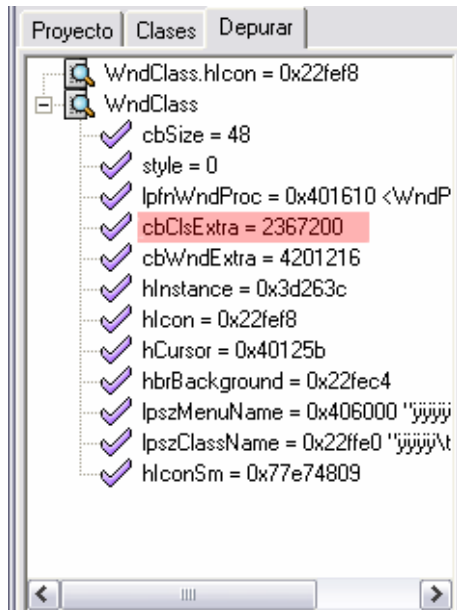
Proyecto | Clases | Depurar

WndClass.hIcon = 0x22fef8
WndClass
cbSize = 48
style = 0
lpfnWndProc = 0x401610 <WndP
cbClsExtra = 2367200
cbWndExtra = 4201216
hInstance = 0x3d263c
hIcon = 0x22fef8
hCursor = 0x40125b
hbrBackground = 0x22fec4
lpszMenuName = 0x406000 "ÿÿÿÿ
lpszClassName = 0x22ffe0 "ÿÿÿÿ\t
hIconSm = 0x77e74809